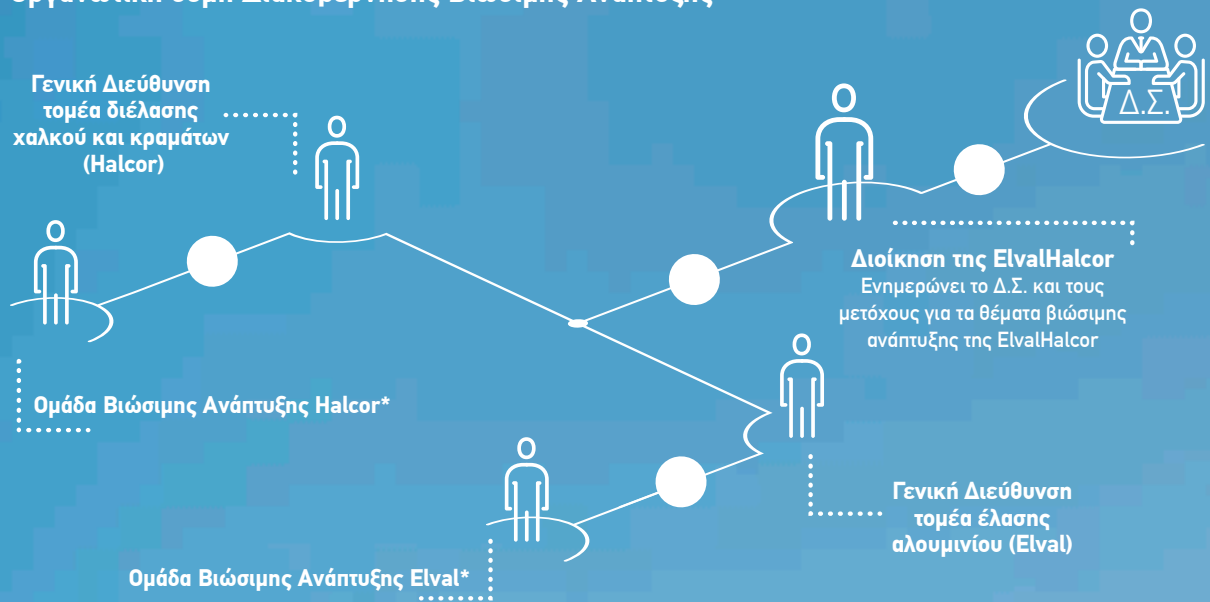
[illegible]

Γενική Διεύθυνση τομέα διέλασης χαλκού και κραμάτων (Halcor)

Δ.Σ.

Διοίκηση της ElvalHalcor
Ενημερώνει το Δ.Σ. και τους μετόχους για τα θέματα βιώσιμης ανάπτυξης της ElvalHalcor

Ομάδα Βιώσιμης Ανάπτυξης Halcor*

Γενική Διεύθυνση τομέα έλασης αλουμινίου (Elval)

Ομάδα Βιώσιμης Ανάπτυξης Elval*